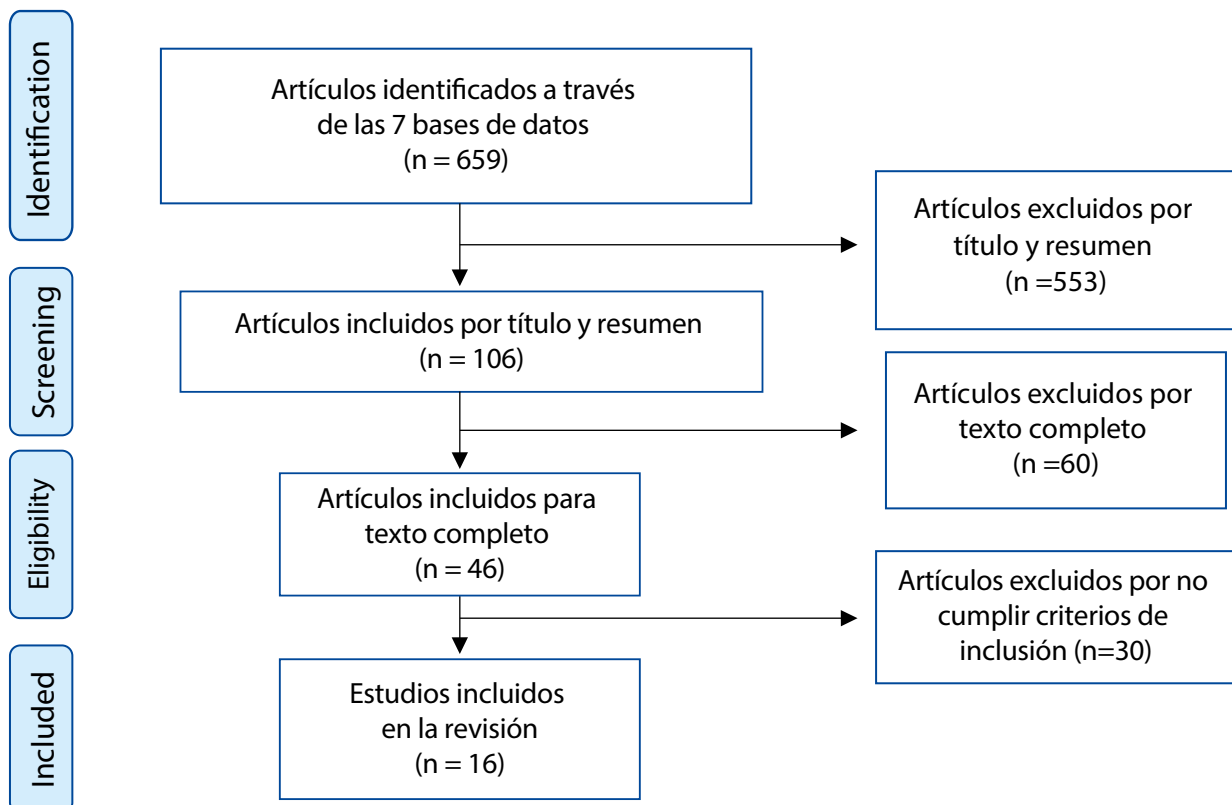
Identification

Artículos identificados a través de las 7 bases de datos (n = 659)

Artículos excluidos por título y resumen (n =553)

Screening

Artículos incluidos por título y resumen (n = 106)

Artículos excluidos por texto completo (n =60)

Eligibility

Artículos incluidos para texto completo (n = 46)

Artículos excluidos por no cumplir criterios de inclusión (n=30)

Included

Estudios incluidos en la revisión (n = 16)